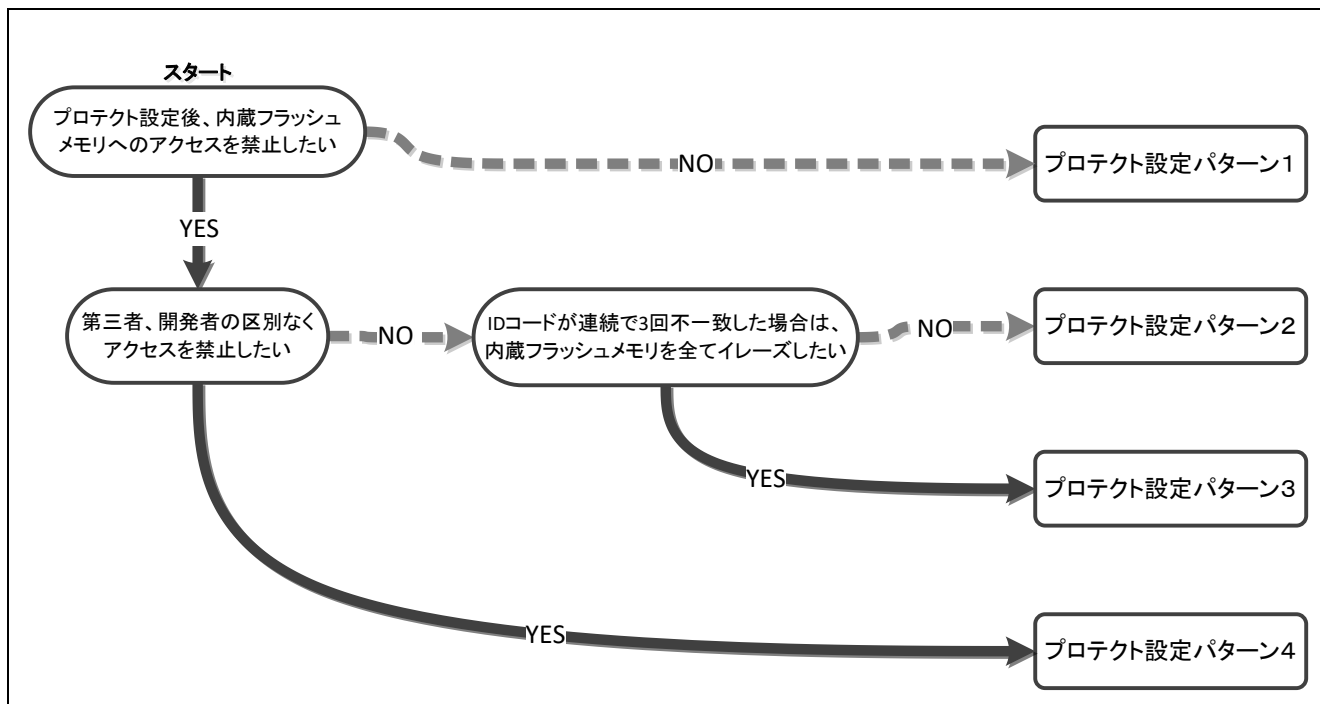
スタート

プロテクト設定後、内蔵フラッシュメモリへのアクセスを禁止したい

NO

プロテクト設定パターン1

YES

第三者、開発者の区別なくアクセスを禁止したい

NO

IDコードが連続で3回不一致した場合は、内蔵フラッシュメモリを全てイレーズしたい

NO

プロテクト設定パターン2

YES

プロテクト設定パターン3

YES

プロテクト設定パターン4